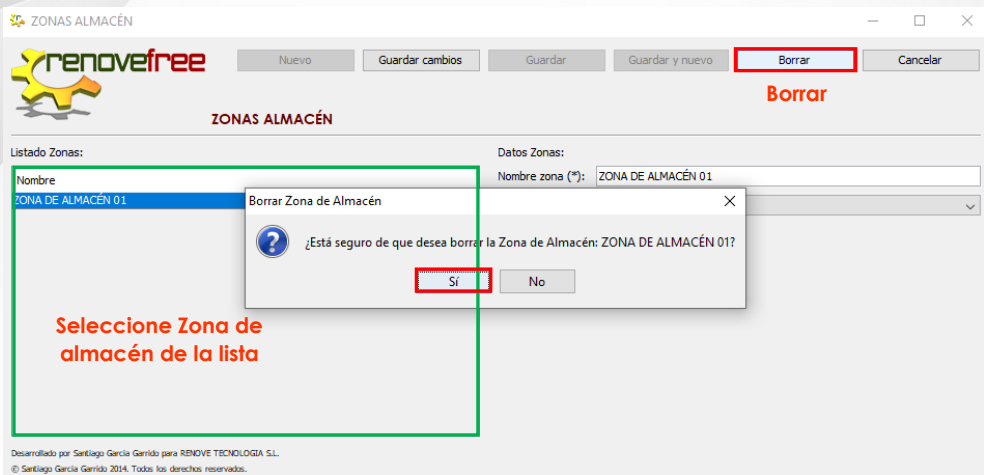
ZONAS ALMACÉN

renovefree

Nuevo
Guardar cambios
Guardar
Guardar y nuevo
Borrar
Cancelar

Borrar

ZONAS ALMACÉN

Listado Zonas:

Nombre
ZONA DE ALMACÉN 01

Datos Zonas:
Nombre zona (*): ZONA DE ALMACÉN 01

Borrar Zona de Almacén
¿Está seguro de que desea borrar la Zona de Almacén: ZONA DE ALMACÉN 01?
Sí
No

Seleccione Zona de almacén de la lista

Desarrollado por Santiago Garcia Garrido para RENOVE TECNOLOGIA S.L.
© Santiago Garcia Garrido 2014. Todos los derechos reservados.